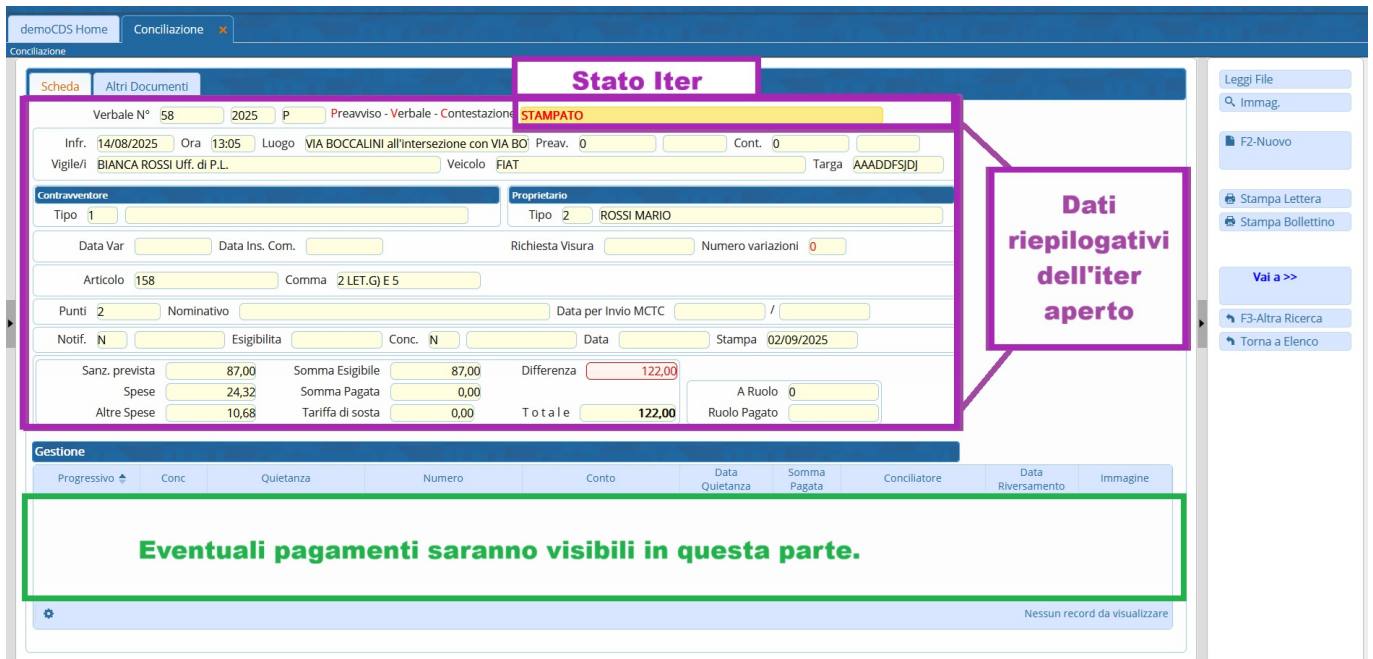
demoCDS Home | Conciliazione ×

Conciliazione

Scheda | Altri Documenti

Stato Iter

Verbale N° 58 2025 P Preavviso - Verbale - Contestazione STAMPATO

Infr. 14/08/2025 Ora 13:05 Luogo VIA BOCCALINI all'intersezione con VIA BO Preav. 0 Cont. 0

Vigile/i BIANCA ROSSI Uff. di P.L. Veicolo FIAT Targa AAADDFSJDJ

Contravventore
Tipo 1

Proprietario
Tipo 2 ROSSI MARIO

Data Var Data Ins. Com. Richiesta Visura Numero variazioni 0

Articolo 158 Comma 2 LET.G) E 5

Punti 2 Nominativo Data per Invio MCTC /

Notif. N Esigibilita Conc. N Data Stampa 02/09/2025

Sanz. prevista 87,00 Somma Esigibile 87,00 Differenza 122,00
Spese 24,32 Somma Pagata 0,00
Altre Spese 10,68 Tariffa di sosta 0,00 Totale 122,00
A Ruolo 0
Ruolo Pagato

Dati riepilogativi dell'iter aperto

Gestione

| Progressivo | Conc | Quietanza | Numero | Conto | Data Quietanza | Somma Pagata | Conciliatore | Data Riversamento | Immagine |
|---|---|---|---|---|---|---|---|---|---|

Eventuali pagamenti saranno visibili in questa parte.

Nessun record da visualizzare

Leggi File
Immag.
F2-Nuovo
Stampa Lettera
Stampa Bollettino
Vai a >>
F3-Altra Ricerca
Torna a Elenco